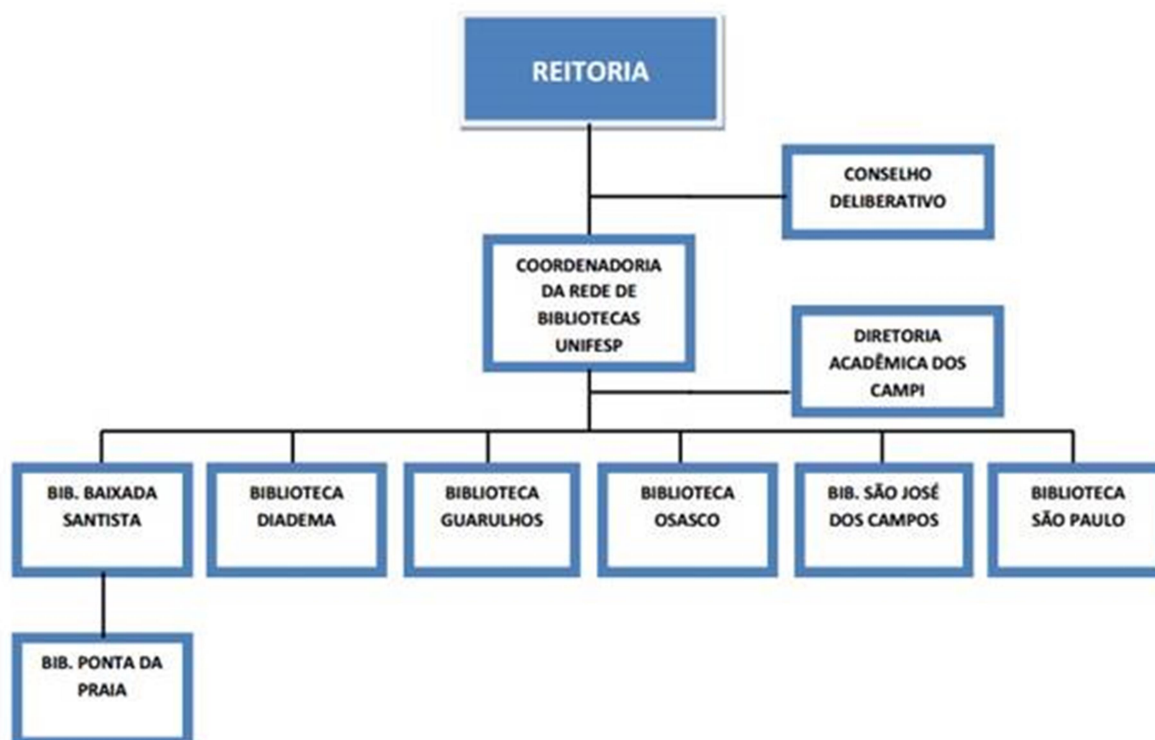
REITORIA

CONSELHO DELIBERATIVO

COORDENADORIA DA REDE DE BIBLIOTECAS UNIFESP

DIRETORIA ACADÊMICA DOS CAMPI

BIB. BAIXADA SANTISTA

BIBLIOTECA DIADEMA

BIBLIOTECA GUARULHOS

BIBLIOTECA OSASCO

BIB. SÃO JOSÉ DOS CAMPOS

BIBLIOTECA SÃO PAULO

BIB. PONTA DA PRAIA